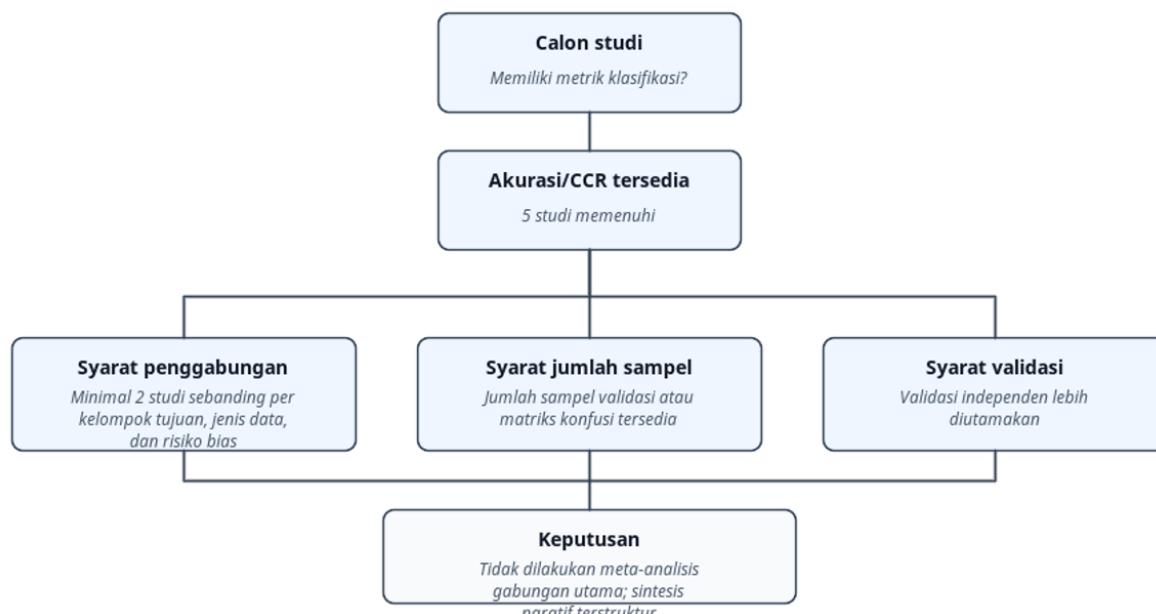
Calon studi

Memiliki metrik klasifikasi?

Akurasi/CCR tersedia

5 studi memenuhi

Syarat penggabungan

Minimal 2 studi sebanding per kelompok tujuan, jenis data, dan risiko bias

Syarat jumlah sampel

Jumlah sampel validasi atau matriks konfusi tersedia

Syarat validasi

Validasi independen lebih diutamakan

Keputusan

Tidak dilakukan meta-analisis gabungan utama; sintesis naratif terstruktur